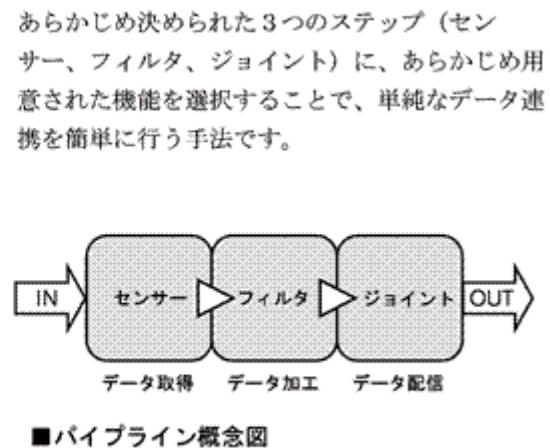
あらかじめ決められた3つのステップ（センサー、フィルタ、ジョイント）に、あらかじめ用意された機能を選択することで、単純なデータ連携を簡単に行う手法です。

IN

センサー

フィルタ

ジョイント

OUT

データ取得

データ加工

データ配信

■パイプライン概念図